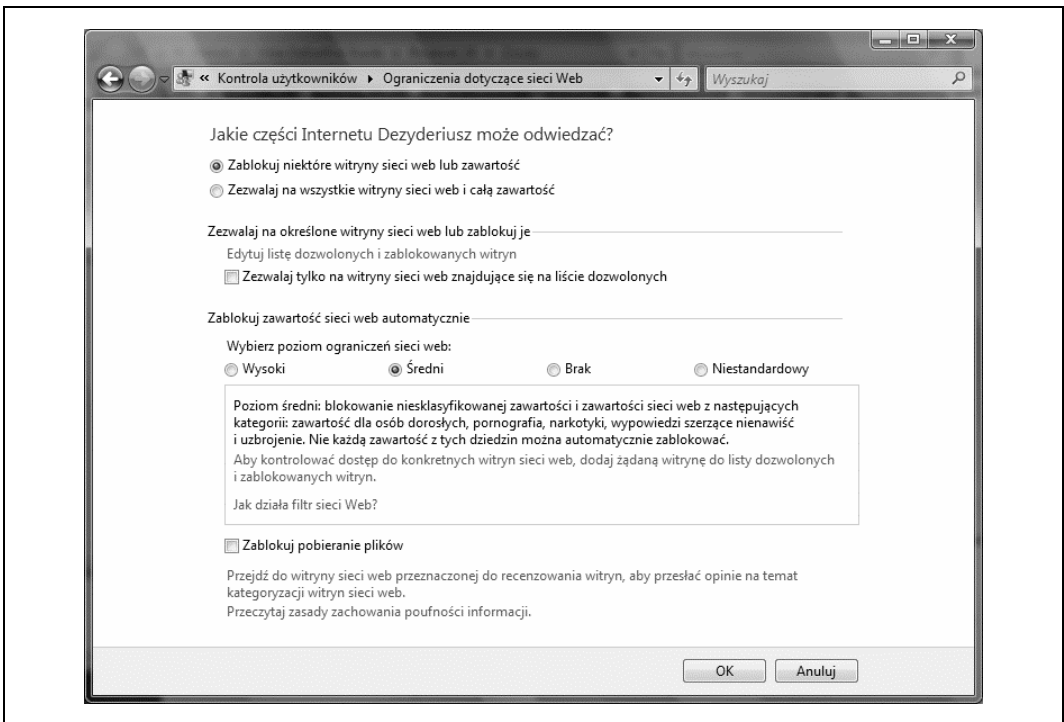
« Kontrola użytkowników ▸ Ograniczenia dotyczące sieci Web

Wyszukaj

Jakie części Internetu Dezyderiusz może odwiedzać?

Zablokuj niektóre witryny sieci web lub zawartość

Zezwalaj na wszystkie witryny sieci web i całą zawartość

Zezwalaj na określone witryny sieci web lub zablokuj je

Edytuj listę dozwolonych i zablokowanych witryn

Zezwalaj tylko na witryny sieci web znajdujące się na liście dozwolonych

Zablokuj zawartość sieci web automatycznie

Wybierz poziom ograniczeń sieci web:

Wysoki

Średni

Brak

Niestandardowy

Poziom średni: blokowanie niesklasyfikowanej zawartości i zawartości sieci web z następujących kategorii: zawartość dla osób dorosłych, pornografia, narkotyki, wypowiedzi szerzące nienawiść i uzbrojenie. Nie każdą zawartość z tych dziedzin można automatycznie zablokować.

Aby kontrolować dostęp do konkretnych witryn sieci web, dodaj żądaną witrynę do listy dozwolonych i zablokowanych witryn.

Jak działa filtr sieci Web?

Zablokuj pobieranie plików

Przejdź do witryny sieci web przeznaczonej do recenzowania witryn, aby przesłać opinie na temat kategoryzacji witryn sieci web.

Przeczytaj zasady zachowania poufności informacji.

OK

Anuluj